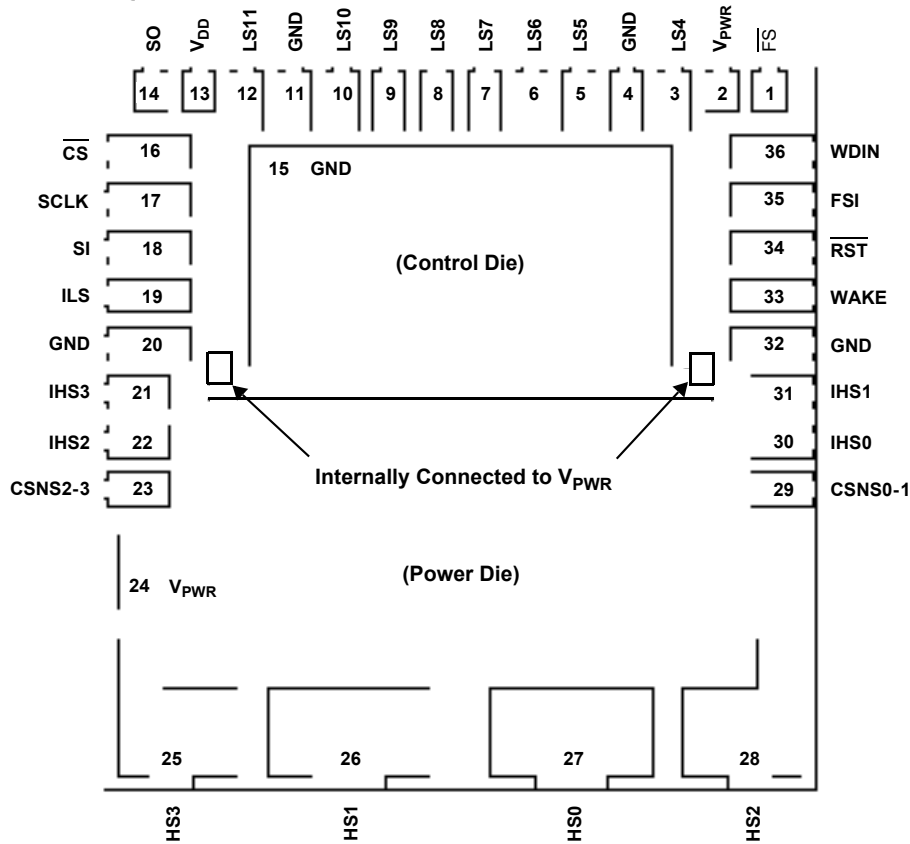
SO $V_{DD}$ LS11 GND LS10 LS9 LS8 LS7 LS6 LS5 GND LS4 $V_{PWR}$ $\overline{FS}$

14 13 12 11 10 9 8 7 6 5 4 3 2 1

$\overline{CS}$ 16

SCLK 17

SI 18

ILS 19

GND 20

IHS3 21

IHS2 22

CSNS2-3 23

15 GND

(Control Die)

36 WDIN

35 FSI

34 $\overline{RST}$

33 WAKE

32 GND

31 IHS1

30 IHS0

29 CSNS0-1

Internally Connected to $V_{PWR}$

(Power Die)

24 $V_{PWR}$

25 26 27 28

HS3 HS1 HS0 HS2